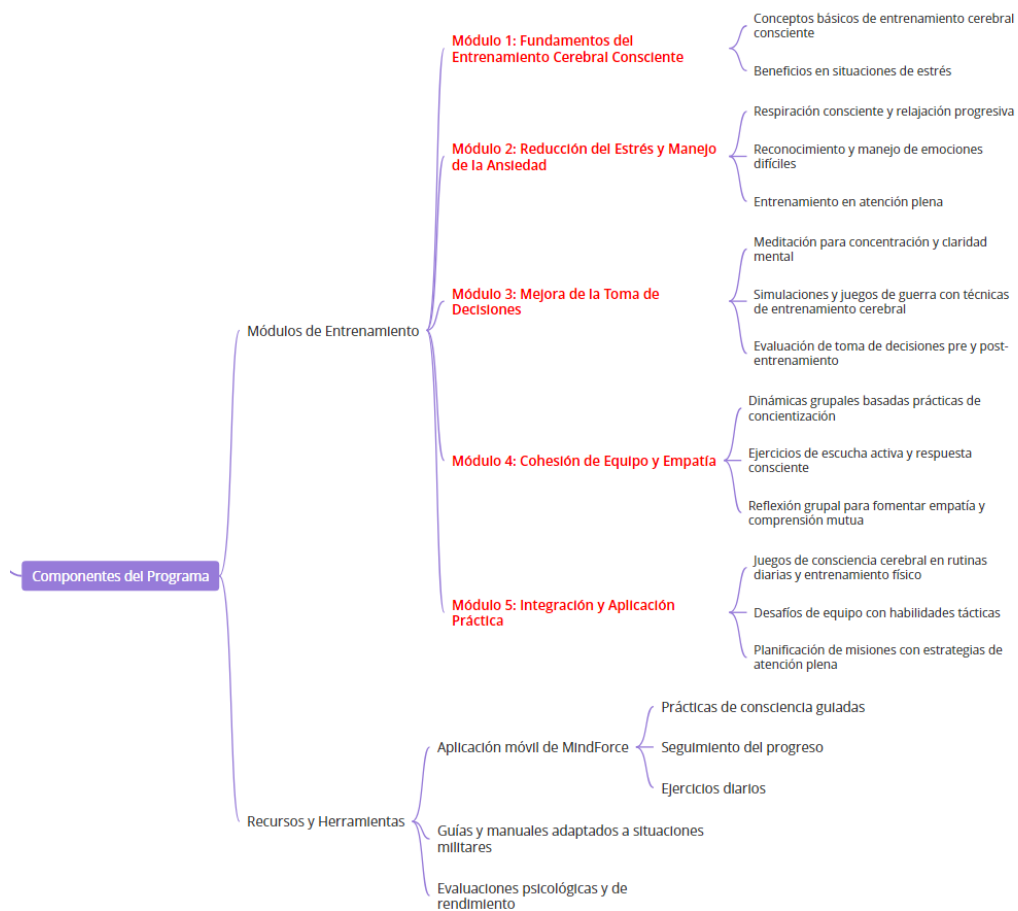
Componentes del Programa

Módulos de Entrenamiento

Módulo 1: Fundamentos del Entrenamiento Cerebral Consciente

Conceptos básicos de entrenamiento cerebral consciente

Beneficios en situaciones de estrés

Módulo 2: Reducción del Estrés y Manejo de la Ansiedad

Respiración consciente y relajación progresiva

Reconocimiento y manejo de emociones difíciles

Entrenamiento en atención plena

Módulo 3: Mejora de la Toma de Decisiones

Meditación para concentración y claridad mental

Simulaciones y juegos de guerra con técnicas de entrenamiento cerebral

Evaluación de toma de decisiones pre y post-entrenamiento

Módulo 4: Cohesión de Equipo y Empatía

Dinámicas grupales basadas prácticas de concientización

Ejercicios de escucha activa y respuesta consciente

Reflexión grupal para fomentar empatía y comprensión mutua

Módulo 5: Integración y Aplicación Práctica

Juegos de consciencia cerebral en rutinas diarias y entrenamiento físico

Desafíos de equipo con habilidades tácticas

Planificación de misiones con estrategias de atención plena

Recursos y Herramientas

Aplicación móvil de MindForce

Prácticas de consciencia guiadas

Seguimiento del progreso

Ejercicios diarios

Guías y manuales adaptados a situaciones militares

Evaluaciones psicológicas y de rendimiento